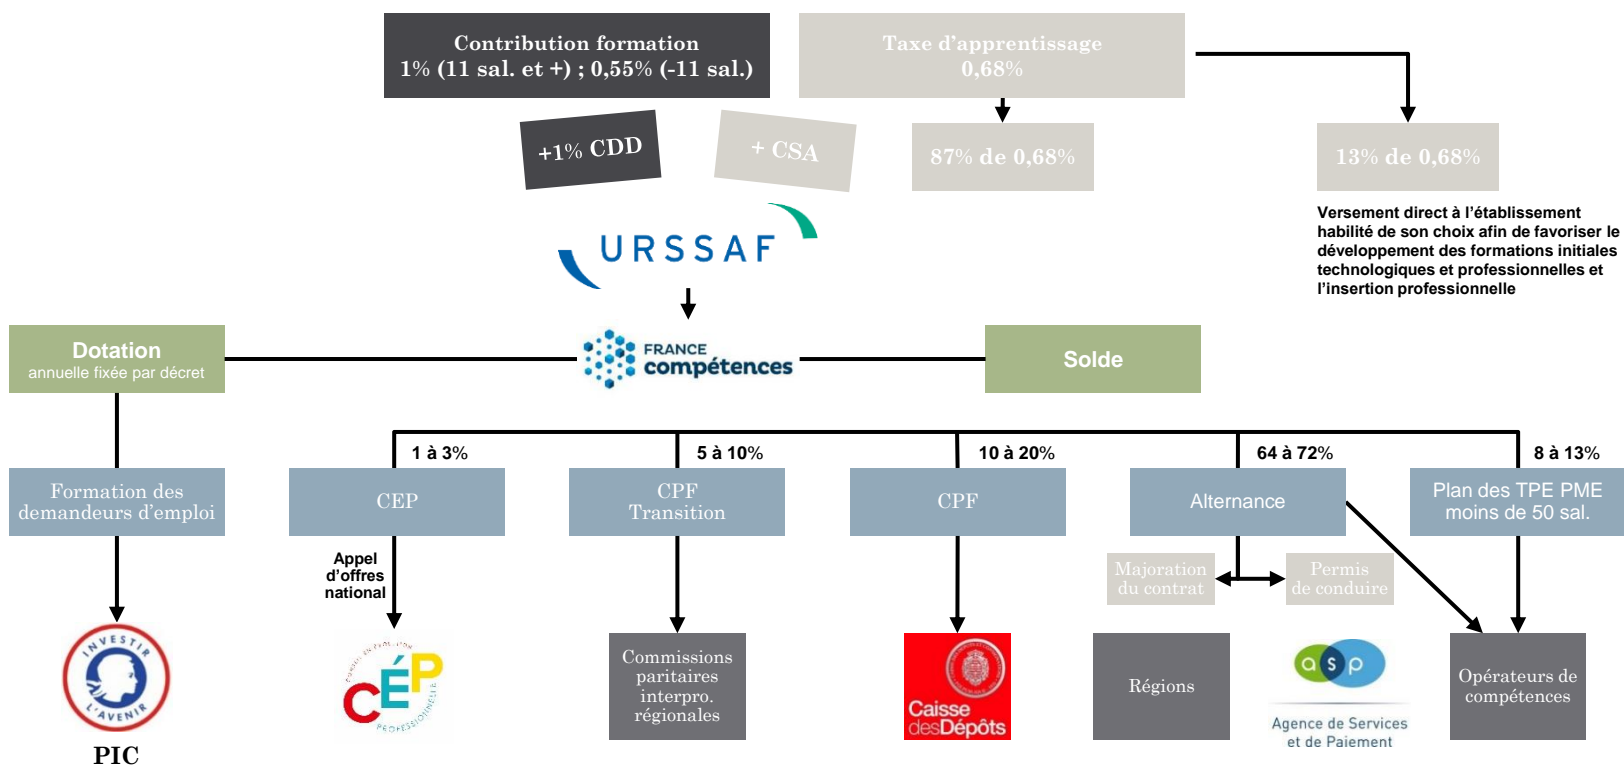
Contribution formation
1% (11 sal. et +) ; 0,55% (-11 sal.)

Taxe d'apprentissage
0,68%

+1% CDD

+ CSA

87% de 0,68%

13% de 0,68%

Versement direct à l'établissement habilité de son choix afin de favoriser le développement des formations initiales technologiques et professionnelles et l'insertion professionnelle

URSSAF

Dotation
annuelle fixée par décret

FRANCE compétences

Solde

1 à 3%

5 à 10%

10 à 20%

64 à 72%

8 à 13%

Formation des demandeurs d'emploi

CEP

CPF Transition

CPF

Alternance

Plan des TPE PME moins de 50 sal.

Appel d'offres national

Majoration du contrat

Permis de conduire

INVESTIR L'AVENIR

PIC

CÉP CONSEIL EN ÉVOLUTION PROFESSIONNELLE

Commissions paritaires interpro. régionales

Caisse des Dépôts

Régions

asp
Agence de Services et de Paiement

Opérateurs de compétences